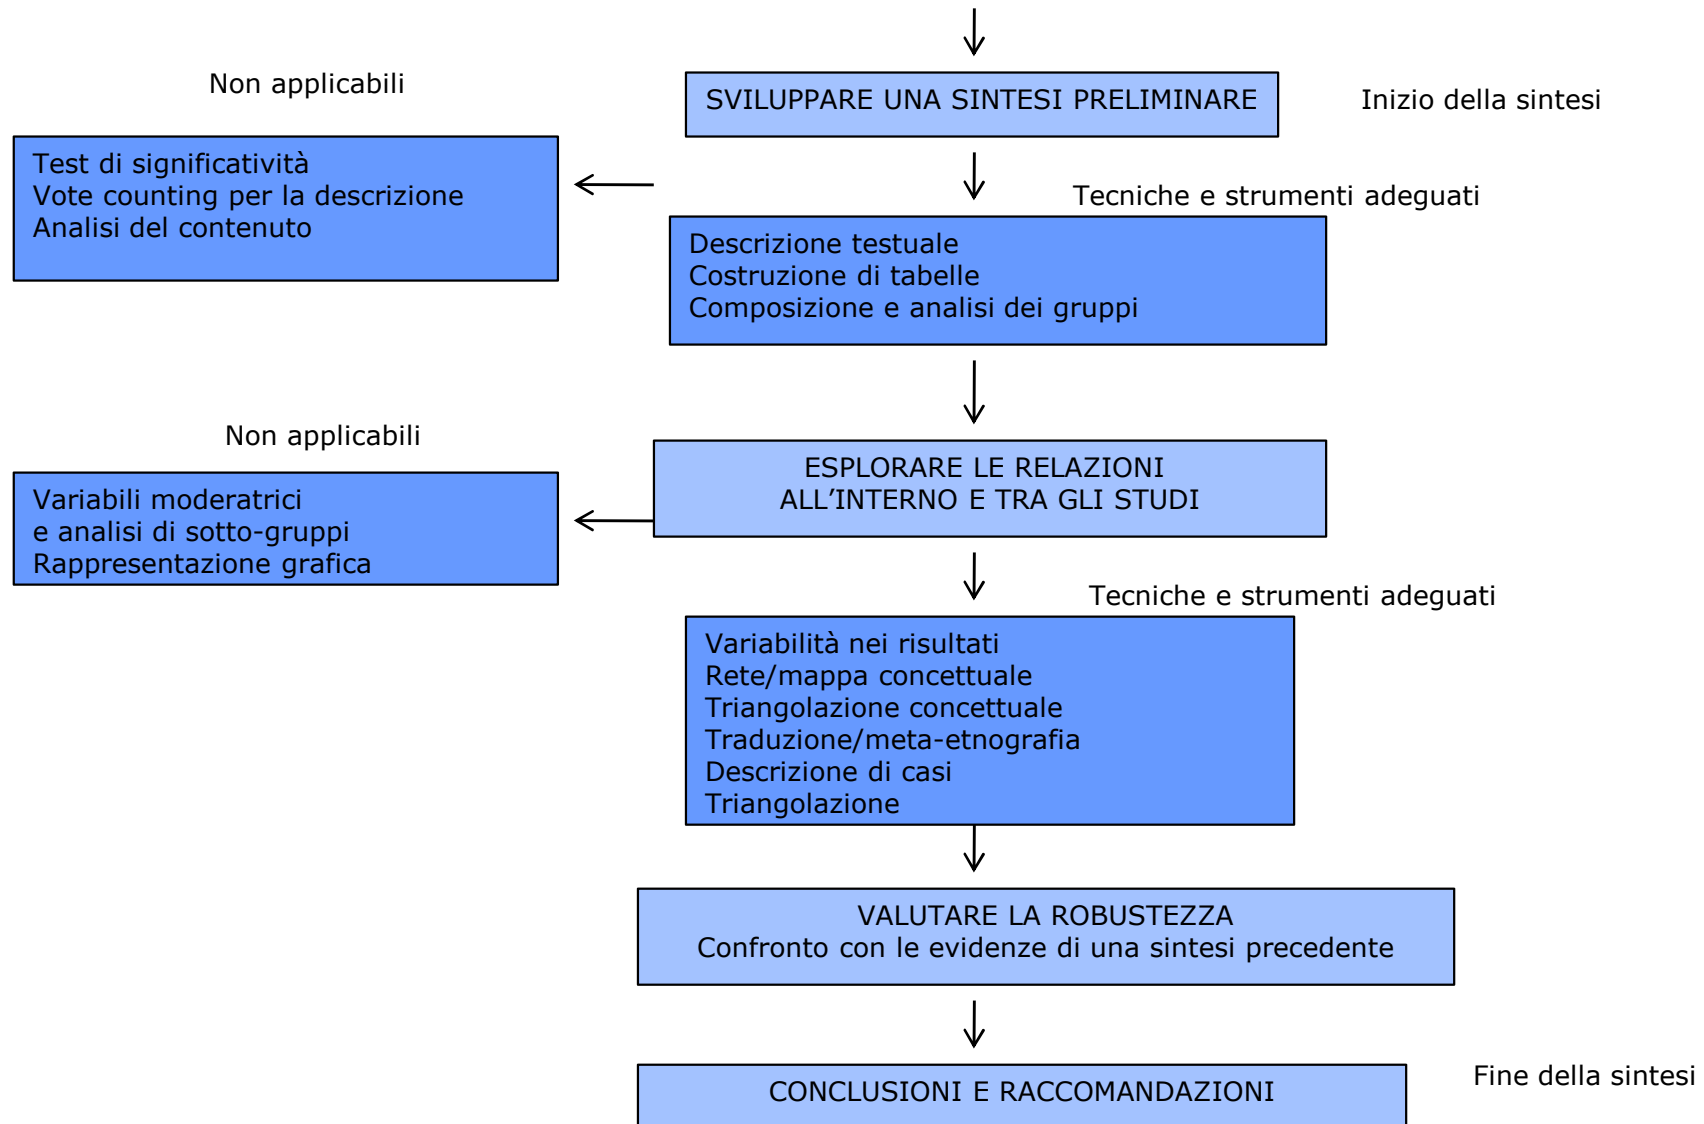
Non applicabili

SVILUPPARE UNA SINTESI PRELIMINARE

Inizio della sintesi

Test di significatività
Vote counting per la descrizione
Analisi del contenuto

Tecniche e strumenti adeguati

Descrizione testuale
Costruzione di tabelle
Composizione e analisi dei gruppi

Non applicabili

ESPLORARE LE RELAZIONI
ALL'INTERNO E TRA GLI STUDI

Variabili moderatrici
e analisi di sotto-gruppi
Rappresentazione grafica

Tecniche e strumenti adeguati

Variabilità nei risultati
Rete/mappa concettuale
Triangolazione concettuale
Traduzione/meta-etnografia
Descrizione di casi
Triangolazione

VALUTARE LA ROBUSTEZZA
Confronto con le evidenze di una sintesi precedente

CONCLUSIONI E RACCOMANDAZIONI

Fine della sintesi